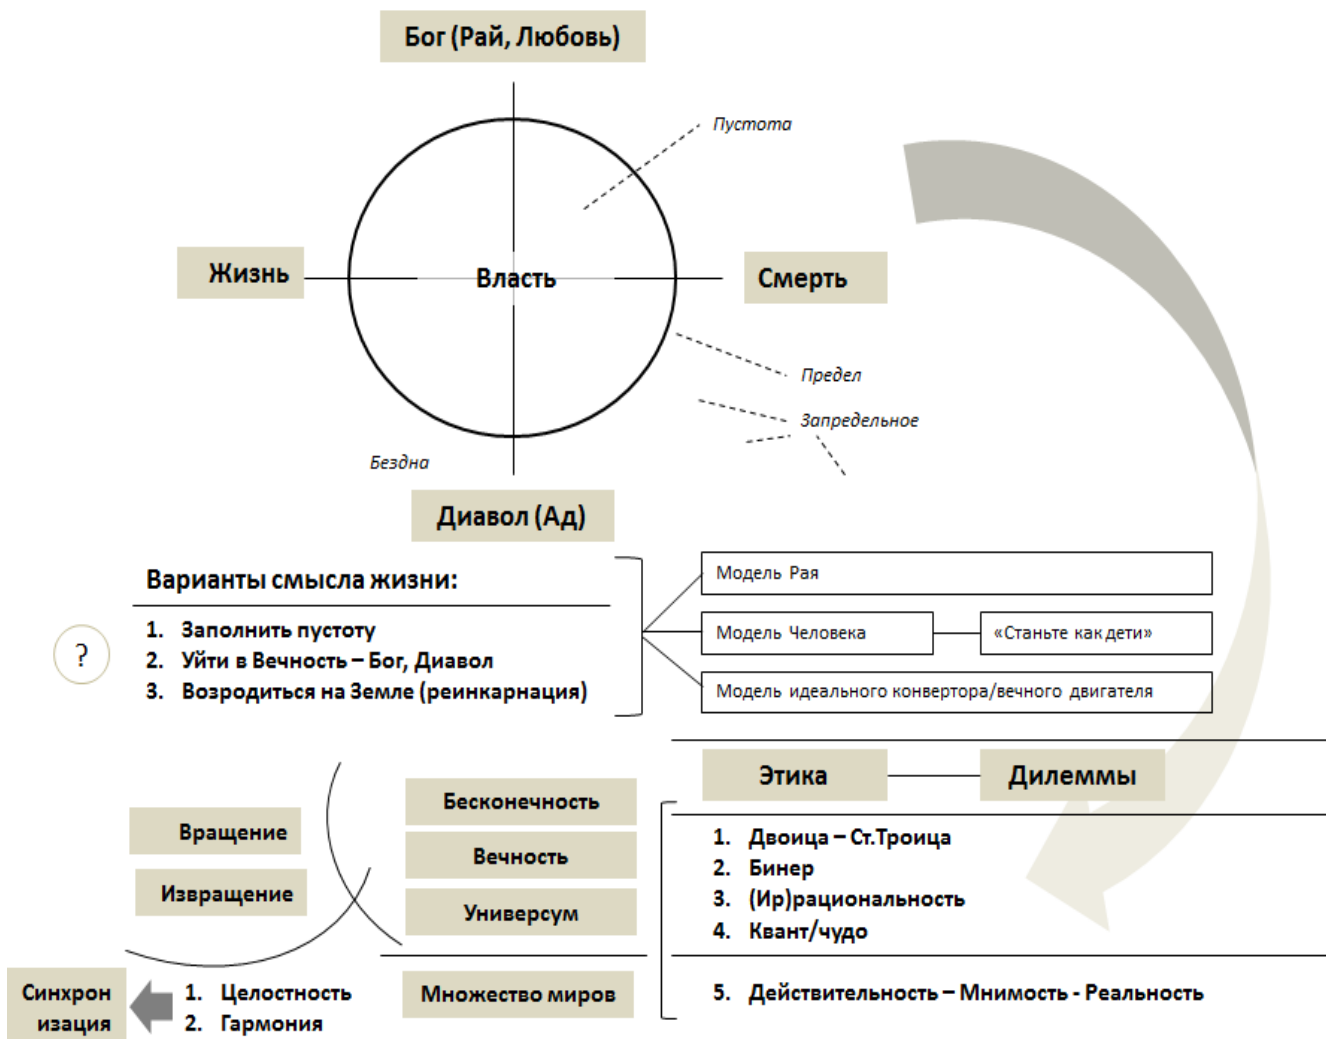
Бог (Рай, Любовь)

Пустота

Жизнь

Власть

Смерть

Предел

Запредельное

Бездна

Диавол (Ад)

Варианты смысла жизни:

1. Заполнить пустоту
2. Уйти в Вечность – Бог, Диавол
3. Возродиться на Земле (реинкарнация)

?

Модель Рая

Модель Человека

«Станьте как дети»

Модель идеального конвертора/вечного двигателя

Этика

Дилеммы

Вращение

Извращение

Бесконечность

Вечность

Универсум

1. Двоица – Ст.Троица
2. Бинер
3. (Ир)рациональность
4. Квант/чудо

Синхронизация

1. Целостность
2. Гармония

Множество миров

5. Действительность – Мнимость - Реальность